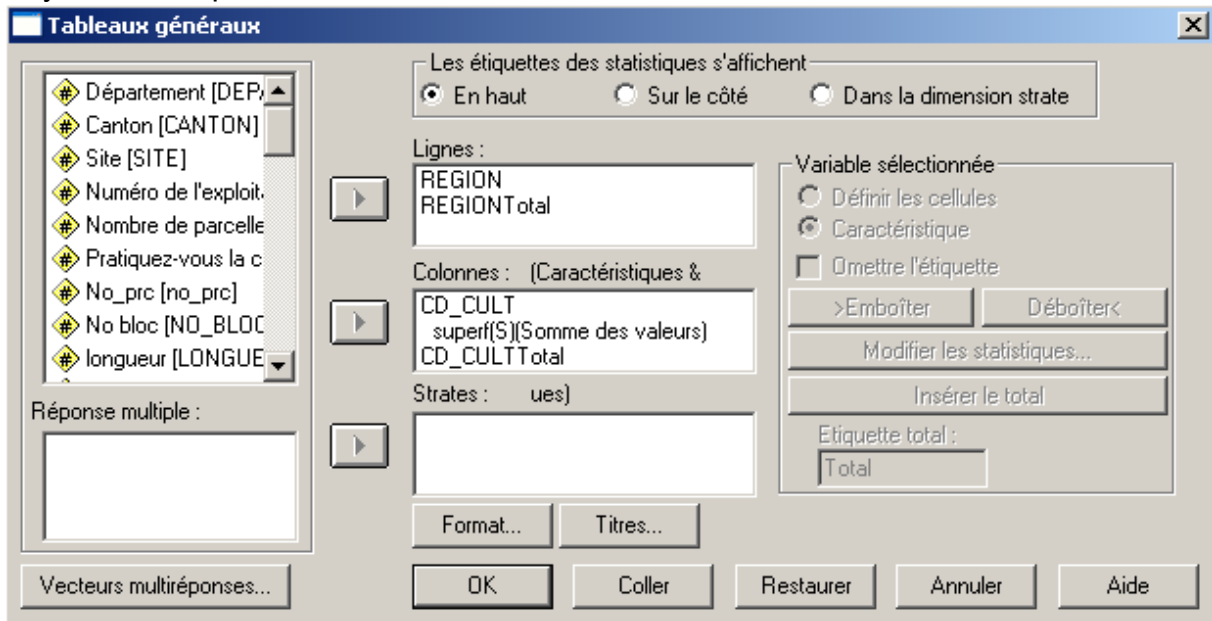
Tableaux généraux

Département [DEPA
Canton [CANTON]
Site [SITE]
Numéro de l'exploita
Nombre de parcelle
Pratiquez-vous la c
No_prc [no_prc]
No bloc [NO_BLOC
longueur [LONGUE

Réponse multiple :

Vecteurs multiréponses...

Les étiquettes des statistiques s'affichent
En haut
Sur le côté
Dans la dimension strate

Lignes :
REGION
REGIONTotal

Colonnes : (Caractéristiques &
CD_CULT
superf(S)(Somme des valeurs)
CD_CULTTotal

Strates : ues)

Format...
Titres...

Variable sélectionnée
Définir les cellules
Caractéristique
Omettre l'étiquette
>Emboîter
Déboîter<
Modifier les statistiques...
Insérer le total
Etiquette total :
Total

OK
Coller
Restaurer
Annuler
Aide